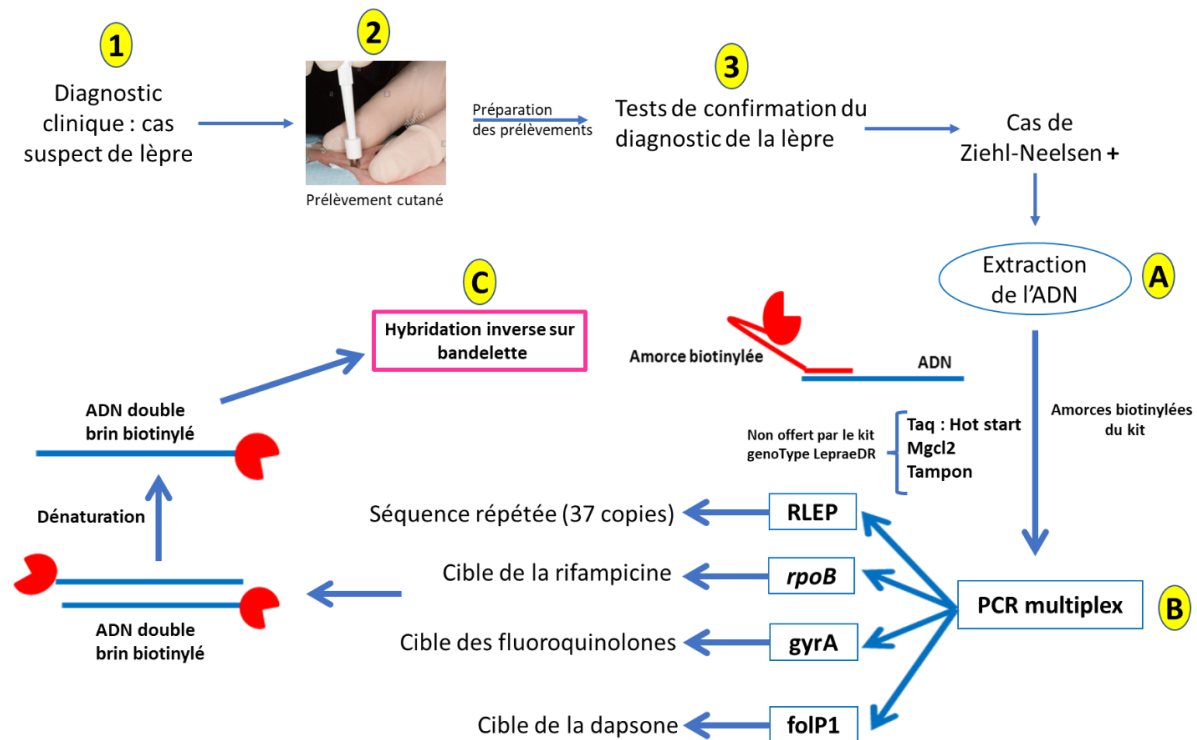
1

Diagnostic clinique : cas suspect de lèpre

2

Prélèvement cutané

Préparation des prélèvements

3

Tests de confirmation du diagnostic de la lèpre

Cas de Ziehl-Neelsen +

Extraction de l'ADN

A

C

Hybridation inverse sur bandelette

Amorce biotinylée

ADN

ADN double brin biotinylé

Non offert par le kit genoType LepraeDR

Taq : Hot start
Mgcl2
Tampon

Amorces biotinylées du kit

Dénaturation

Séquence répétée (37 copies)

RLEP

Cible de la rifampicine

rpoB

PCR multiplex

B

ADN double brin biotinylé

Cible des fluoroquinolones

gyrA

Cible de la dapsone

folP1